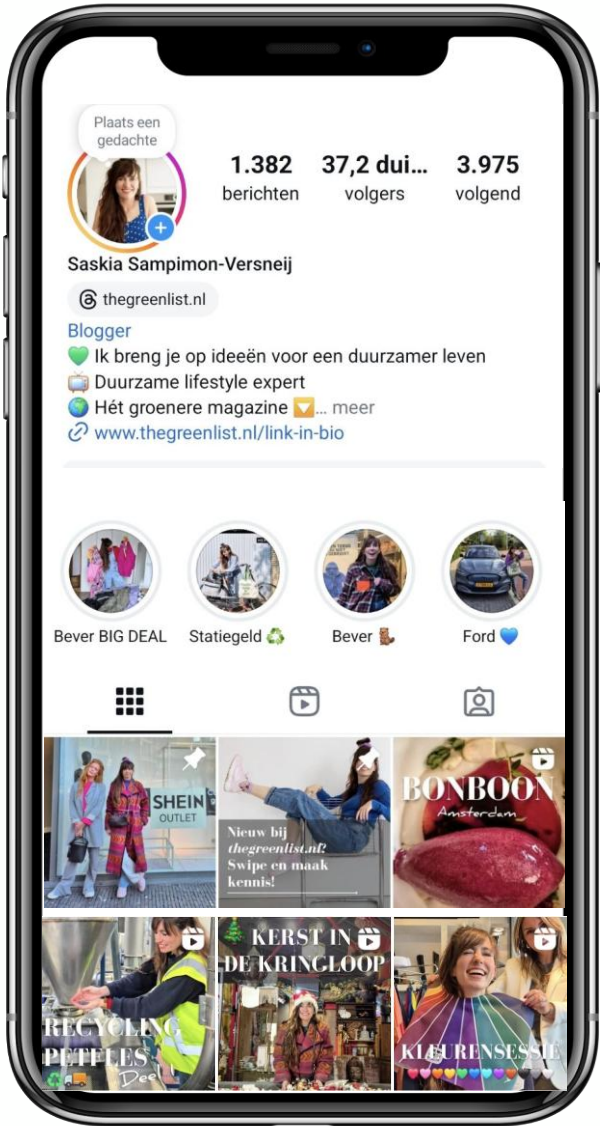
Plaats een gedachte

1.382
berichten

37,2 dui...
volgers

3.975
volgend

Saskia Sampimon-Versneij

thegreenlist.nl

Blogger
💚 Ik breng je op ideeën voor een duurzamer leven
📺 Duurzame lifestyle expert
🌍 Hét groenere magazine 🔽... meer
www.thegreenlist.nl/link-in-bio

Bever BIG DEAL
Statiegeld ♻️
Bever 🥾
Ford 💙

SHEIN OUTLET

Nieuw bij thegreenlist.nl? Swipe en maak kennis!

BONBOON
Amsterdam

RECYCLING PETFLES
Deel

KERST IN DE KRINGLOOP

KLEURENSESSIE